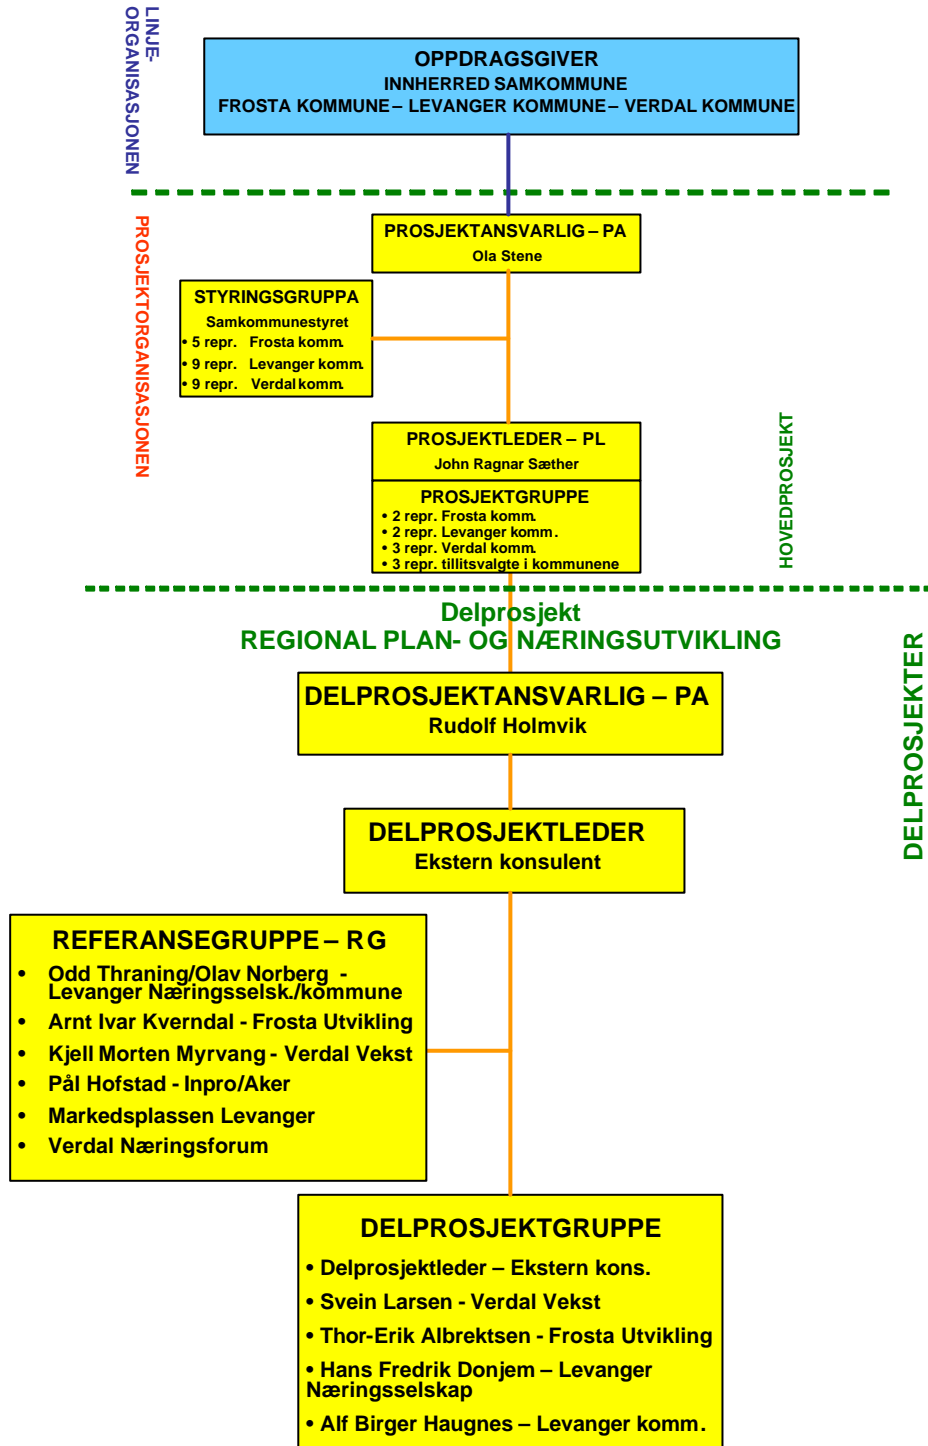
LINJE-ORGANISASJONEN

OPPDRAGSGIVER
INNHERRED SAMKOMMUNE
FROSTA KOMMUNE – LEVANGER KOMMUNE – VERDAL KOMMUNE

PROSJEKTORGANISASJONEN

PROSJEKTANSVARLIG – PA
Ola Stene

STYRINGSGRUPPA
Samkommunestyret
• 5 repr. Frosta komm.
• 9 repr. Levanger komm.
• 9 repr. Verdal komm.

PROSJEKTLEDER – PL
John Ragnar Sæther

PROSJEKTGRUPPE
• 2 repr. Frosta komm.
• 2 repr. Levanger komm.
• 3 repr. Verdal komm.
• 3 repr. tillitsvalgte i kommunene

HOVEDPROSJEKT

Delprosjekt
REGIONAL PLAN- OG NÆRINGSUTVIKLING

DELPROSJEKTER

DELPROSJEKTANSVARLIG – PA
Rudolf Holmvik

DELPROSJEKTLEDER
Ekstern konsulent

REFERANSEGRUPPE – RG
• Odd Thraning/Olav Norberg - Levanger Næringsselsk./kommune
• Arnt Ivar Kverndal - Frosta Utvikling
• Kjell Morten Myrvang - Verdal Vekst
• Pål Hofstad - Inpro/Aker
• Markedsplassen Levanger
• Verdal Næringsforum

DELPROSJEKTGRUPPE
• Delprosjektleder – Ekstern kons.
• Svein Larsen - Verdal Vekst
• Thor-Erik Albrektsen - Frosta Utvikling
• Hans Fredrik Donjem – Levanger Næringsselskap
• Alf Birger Haugnes – Levanger komm.